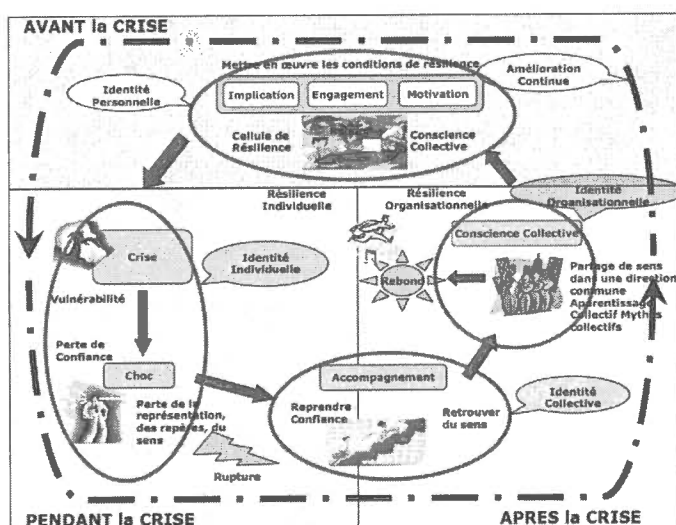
AVANT la CRISE

Mettre en œuvre les conditions de résilience

Identité Personnelle

Implication

Engagement

Motivation

Amélioration Continue

Cellule de Résilience

Conscience Collective

Résilience Individuelle

Résilience Organisationnelle

Identité Organisationnelle

Crise

Identité Individuelle

Conscience Collective

Vulnérabilité

Rebond

Partage de sens dans une direction commune Apprentissage Collectif Mythes collectifs

Perte de Confiance

Choc

Perte de la représentation, des repères, du sens

Accompagnement

Identité Collective

Reprendre Confiance

Retrouver du sens

Rupture

PENDANT la CRISE

APRES la CRISE